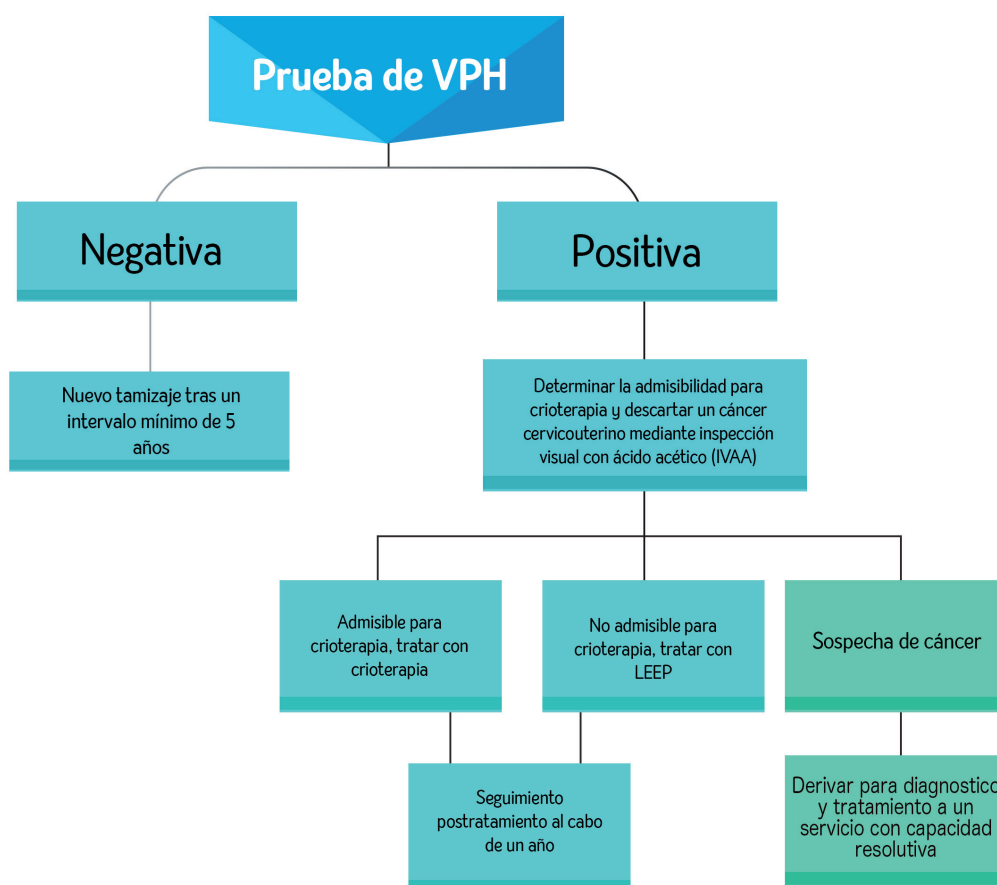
Prueba de VPH

Negativa

Positiva

Nuevo tamizaje tras un intervalo mínimo de 5 años

Determinar la admisibilidad para crioterapia y descartar un cáncer cervicouterino mediante inspección visual con ácido acético (IVAA)

Admisible para crioterapia, tratar con crioterapia

No admisible para crioterapia, tratar con LEEP

Sospecha de cáncer

Seguimiento postratamiento al cabo de un año

Derivar para diagnostico y tratamiento a un servicio con capacidad resolutiva